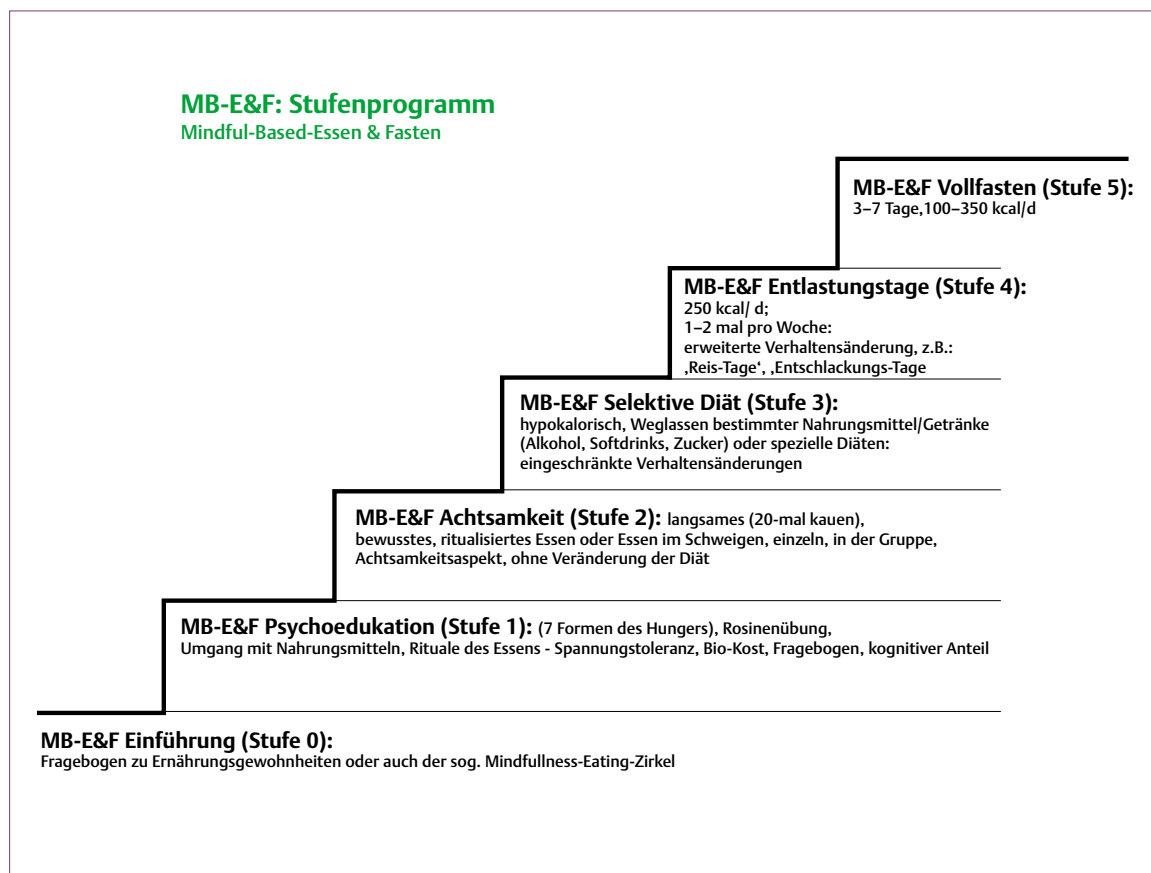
MB-E&F: Stufenprogramm
Mindful-Based-Essen & Fasten

MB-E&F Vollfasten (Stufe 5):
3–7 Tage,100–350 kcal/d

MB-E&F Entlastungstage (Stufe 4):
250 kcal/ d;
1–2 mal pro Woche:
erweiterte Verhaltensänderung, z.B.:
‚Reis-Tage‘, ‚Entschlackungs-Tage

MB-E&F Selektive Diät (Stufe 3):
hypokalorisch, Weglassen bestimmter Nahrungsmittel/Getränke (Alkohol, Softdrinks, Zucker) oder spezielle Diäten: eingeschränkte Verhaltensänderungen

MB-E&F Achtsamkeit (Stufe 2): langsames (20-mal kauen), bewusstes, ritualisiertes Essen oder Essen im Schweigen, einzeln, in der Gruppe, Achtsamkeitsaspekt, ohne Veränderung der Diät

MB-E&F Psychoedukation (Stufe 1): (7 Formen des Hungers), Rosinenübung, Umgang mit Nahrungsmitteln, Rituale des Essens - Spannungstoleranz, Bio-Kost, Fragebogen, kognitiver Anteil

MB-E&F Einführung (Stufe 0):
Fragebogen zu Ernährungsgewohnheiten oder auch der sog. Mindfullness-Eating-Zirkel